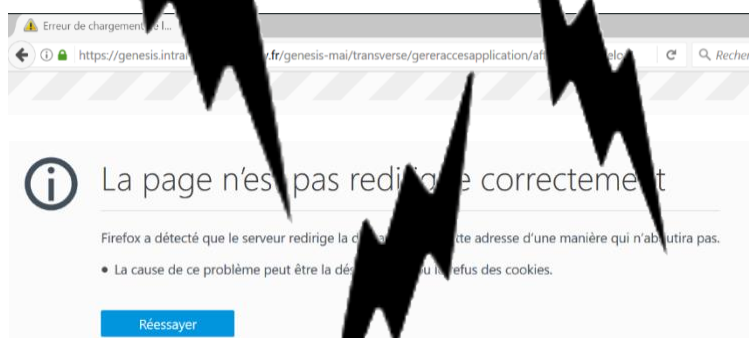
Erreur de chargement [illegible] l...

https://genesis.intra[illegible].fr/genesis-mai/transverse/gereraccesapplication/af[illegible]

Recher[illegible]

La page n'es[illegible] pas redi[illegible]e correcteme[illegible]t

Firefox a détecté que le serveur redirige la d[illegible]tte adresse d'une manière qui n'ab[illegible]utira pas.

• La cause de ce problème peut être la dé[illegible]u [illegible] refus des cookies.

Réessayer